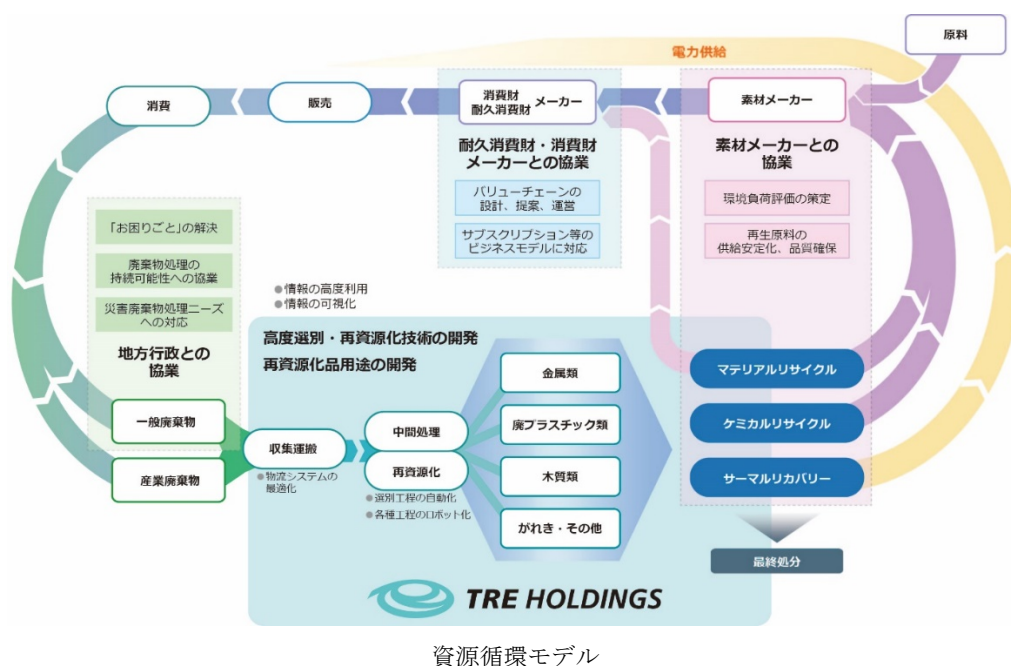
原料

電力供給

消費

販売

消費財
耐久消費財 メーカー

素材メーカー

耐久消費財・消費財メーカーとの協業

バリューチェーンの設計、提案、運営

サブスクリプション等のビジネスモデルに対応

素材メーカーとの協業

環境負荷評価の策定

再生原料の供給安定化、品質確保

「お困りごと」の解決

廃棄物処理の持続可能性への協業

災害廃棄物処理ニーズへの対応

地方行政との協業

●情報の高度利用
●情報の可視化

高度選別・再資源化技術の開発
再資源化品用途の開発

一般廃棄物

産業廃棄物

収集運搬

●物流システムの最適化

中間処理

再資源化

●選別工程の自動化
●各種工程のロボット化

金属類

廃プラスチック類

木質類

がれき・その他

マテリアルリサイクル

ケミカルリサイクル

サーマルリカバリー

最終処分

TRE HOLDINGS

資源循環モデル